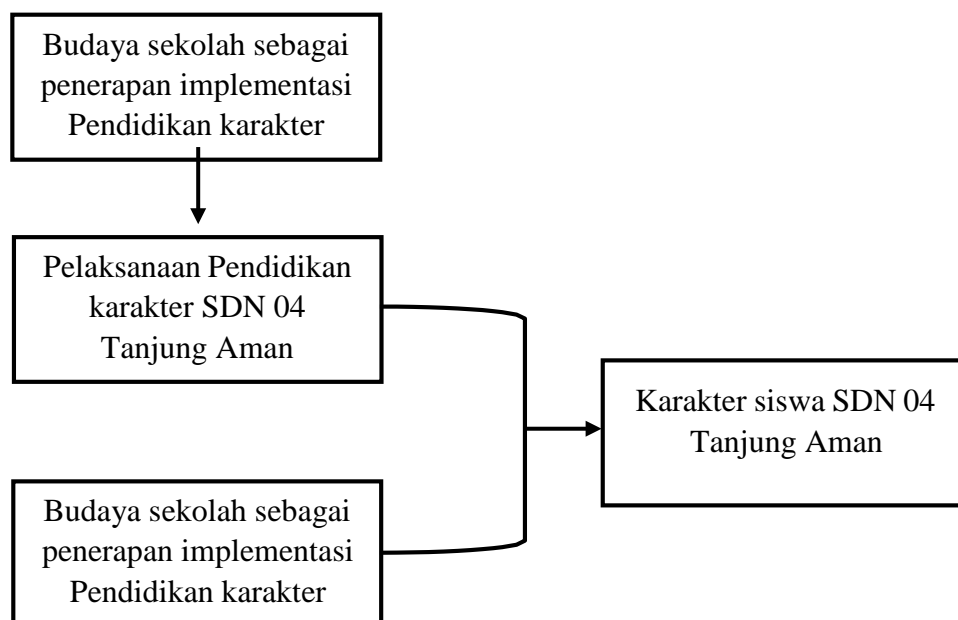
Budaya sekolah sebagai penerapan implementasi Pendidikan karakter

Pelaksanaan Pendidikan karakter SDN 04 Tanjung Aman

Karakter siswa SDN 04 Tanjung Aman

Budaya sekolah sebagai penerapan implementasi Pendidikan karakter